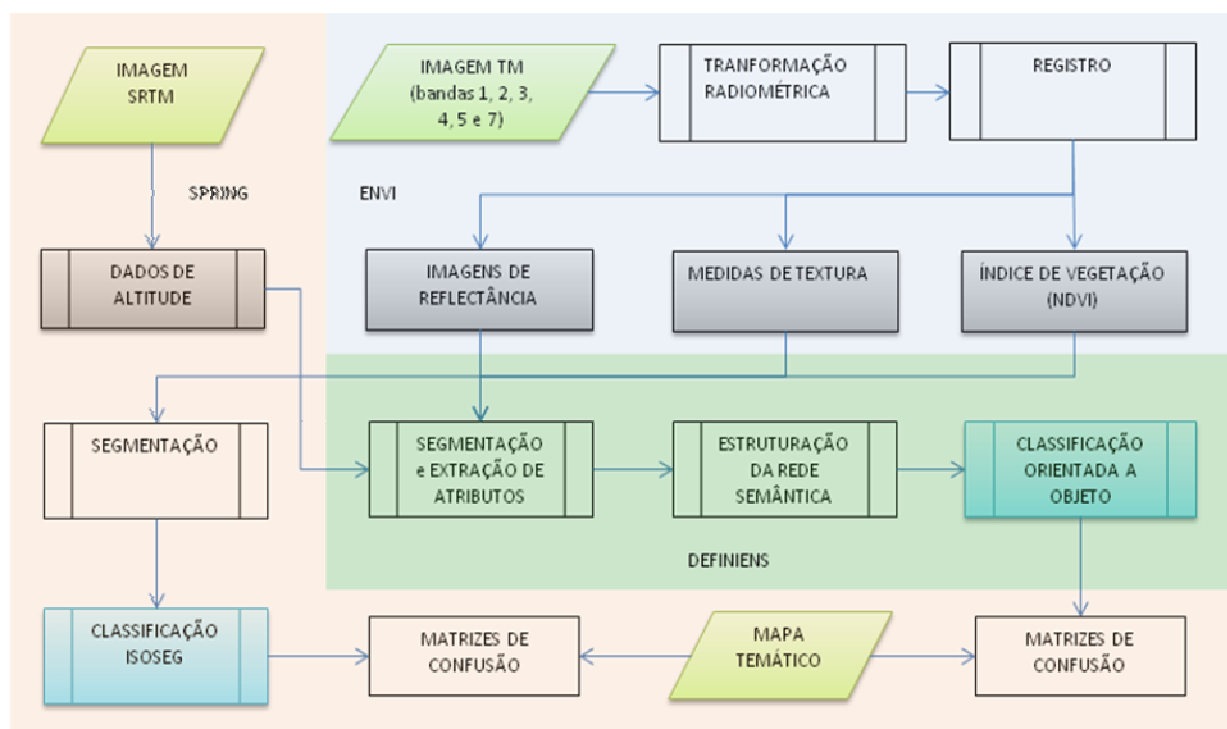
IMAGEM SRTM

IMAGEM TM (bandas 1, 2, 3, 4, 5 e 7)

TRANFORMAÇÃO RADIOMÉTRICA

REGISTRO

SPRING

ENVI

DADOS DE ALTITUDE

IMAGENS DE REFLECTÂNCIA

MEDIDAS DE TEXTURA

ÍNDICE DE VEGETAÇÃO (NDVI)

SEGMENTAÇÃO

SEGMENTAÇÃO e EXTRAÇÃO DE ATRIBUTOS

ESTRUTURAÇÃO DA REDE SEMÂNTICA

CLASSIFICAÇÃO ORIENTADA A OBJETO

DEFINIENS

CLASSIFICAÇÃO ISOSEG

MATRIZES DE CONFUSÃO

MAPA TEMÁTICO

MATRIZES DE CONFUSÃO